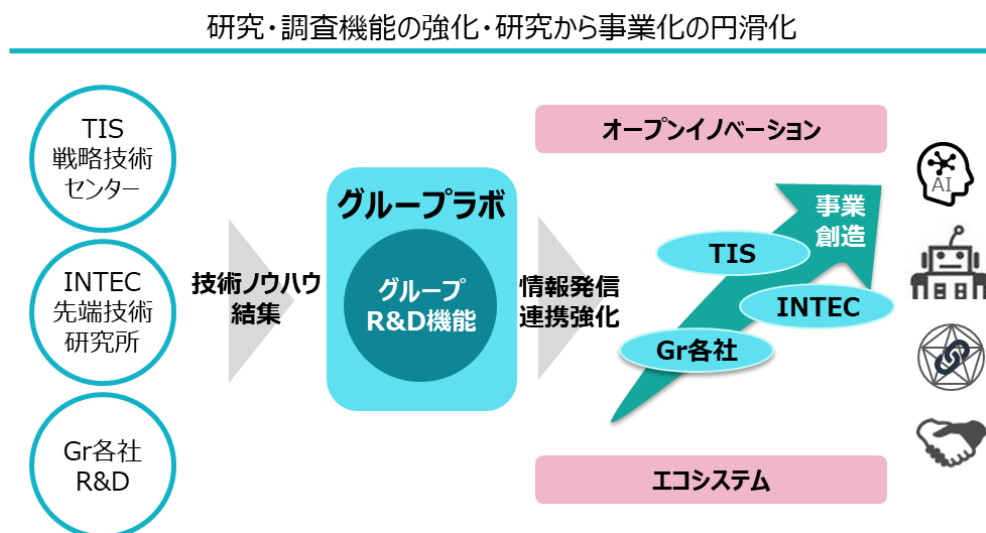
研究・調査機能の強化・研究から事業化の円滑化

TIS
戦略技術
センター

INTEC
先端技術
研究所

Gr各社
R&D

技術ノウハウ
結集

グループラボ

グループ
R&D機能

情報発信
連携強化

オープンイノベーション

事業
創造

TIS

INTEC

Gr各社

エコシステム

AI